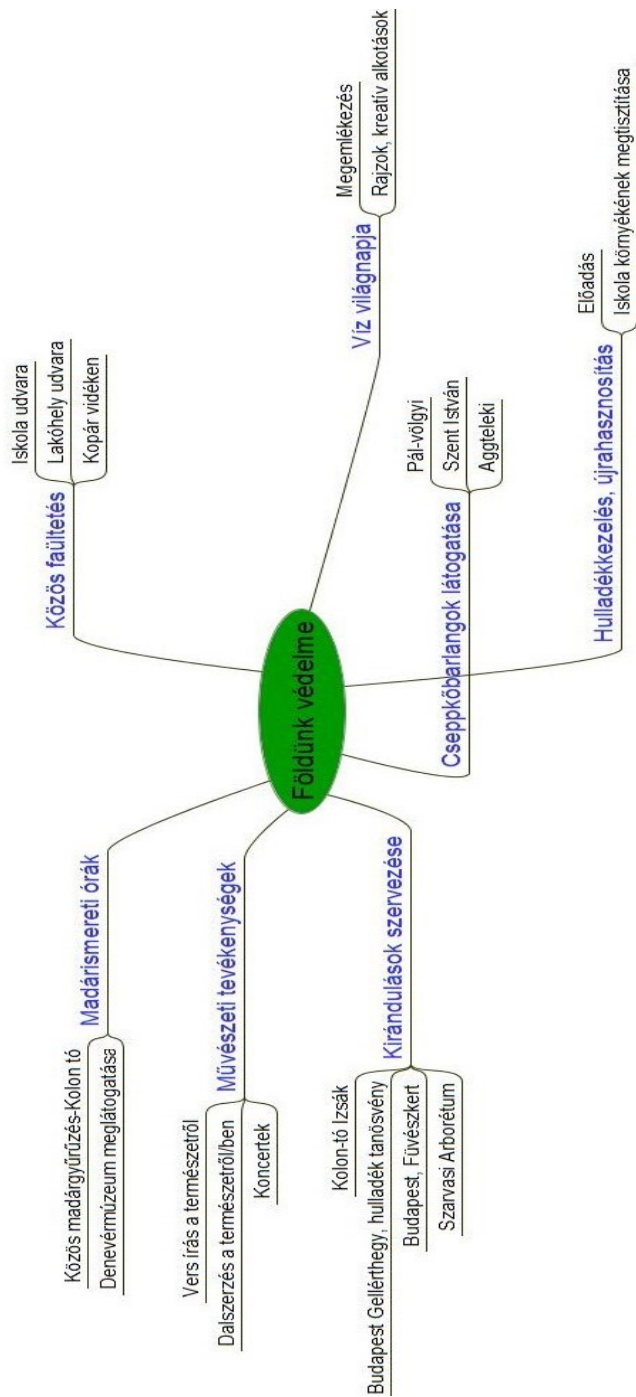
Földünk védelme

Közös faültetés
Iskola udvara
Lakóhely udvara
Kopár vidéken

Víz világnapja
Megemlékezés
Rajzok, kreatív alkotások

Cseppkőbarlangok látogatása
Pál-völgyi
Szent István
Aggteleki

Hulladékkezelés, újrahasznosítás
Előadás
Iskola környékének megtisztítása

Madárismereti órák
Közös madárgyűrűzés-Kolon tó
Denevérmúzeum meglátogatása

Művészeti tevékenységek
Vers írás a természetről
Dalszerzés a természetről/ben
Koncertek

Kirándulások szervezése
Kolon-tó Izsák
Budapest Gellérthegy, hulladék tanösvény
Budapest, Füvészkert
Szarvasi Arborétum